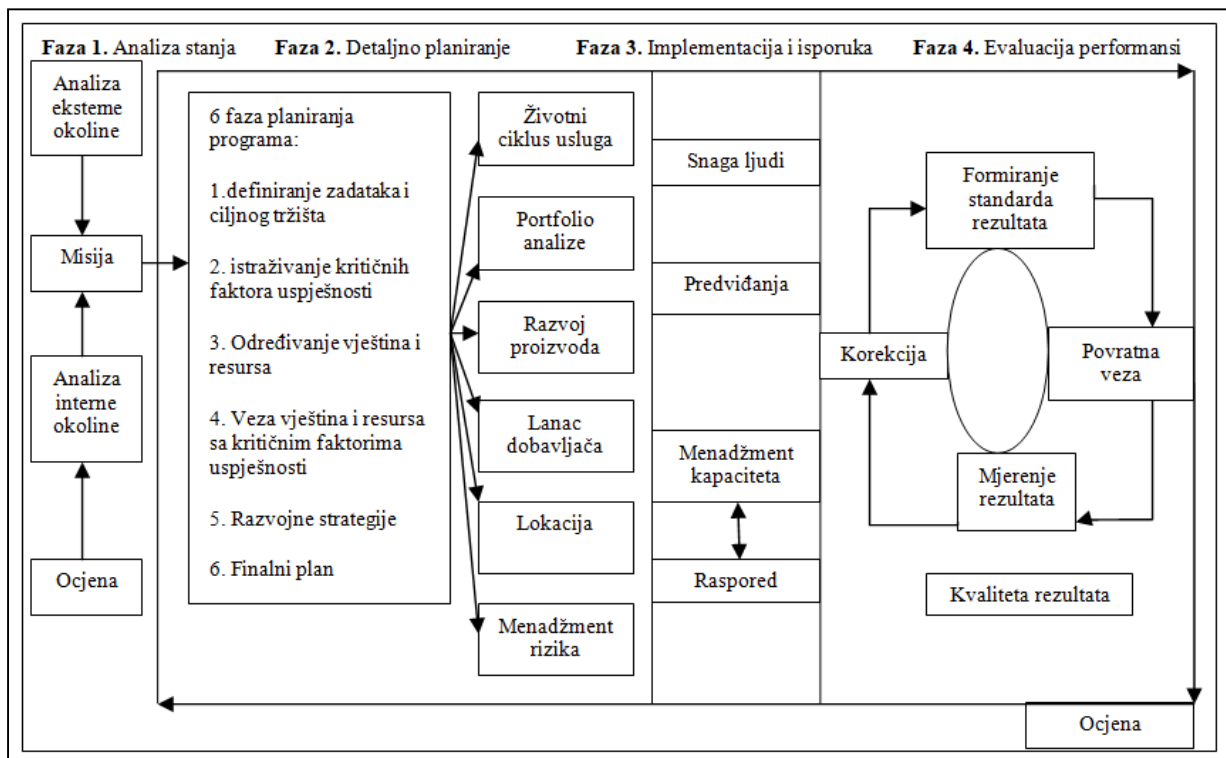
**Faza 1.** Analiza stanja **Faza 2.** Detaljno planiranje **Faza 3.** Implementacija i isporuka **Faza 4.** Evaluacija performansi

Analiza eksteme okoline

Misija

Analiza interne okoline

Ocjena

6 faza planiranja programa:

1.definiranje zadataka i ciljnog tržišta

2. istraživanje kritičnih faktora uspješnosti

3. Određivanje vještina i resursa

4. Veza vještina i resursa sa kritičnim faktorima uspješnosti

5. Razvojne strategije

6. Finalni plan

Životni ciklus usluga

Portfolio analize

Razvoj proizvoda

Lanac dobavljača

Lokacija

Menadžment rizika

Snaga ljudi

Predviđanja

Menadžment kapaciteta

Raspored

Formiranje standarda rezultata

Korekcija

Povratna veza

Mjerenje rezultata

Kvaliteta rezultata

Ocjena